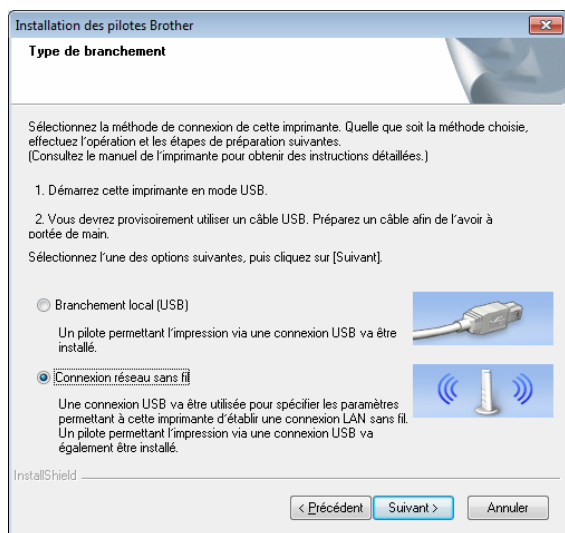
Installation des pilotes Brother

Type de branchement

Sélectionnez la méthode de connexion de cette imprimante. Quelle que soit la méthode choisie, effectuez l'opération et les étapes de préparation suivantes.
(Consultez le manuel de l'imprimante pour obtenir des instructions détaillées.)

1. Démarrez cette imprimante en mode USB.

2. Vous devrez provisoirement utiliser un câble USB. Préparez un câble afin de l'avoir à portée de main.

Sélectionnez l'une des options suivantes, puis cliquez sur [Suivant].

Branchement local (USB)

Un pilote permettant l'impression via une connexion USB va être installé.

Connexion réseau sans fil

Une connexion USB va être utilisée pour spécifier les paramètres permettant à cette imprimante d'établir une connexion LAN sans fil. Un pilote permettant l'impression via une connexion USB va également être installé.

InstallShield

< Précédent | Suivant > | Annuler